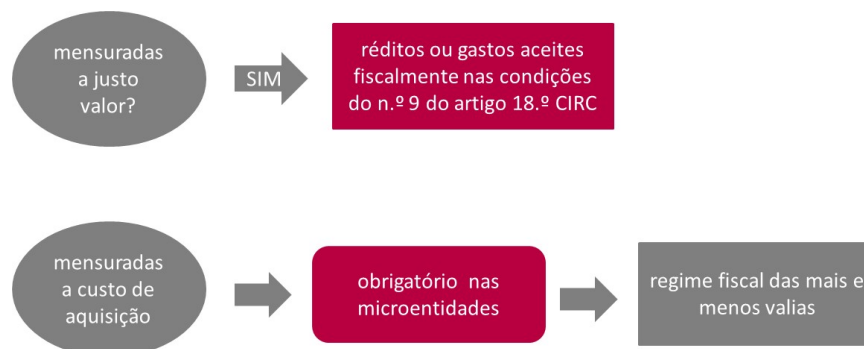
mensuradas a justo valor?

SIM

réditos ou gastos aceites fiscalmente nas condições do n.º 9 do artigo 18.º CIRC

mensuradas a custo de aquisição

obrigatório nas microentidades

regime fiscal das mais e menos valias